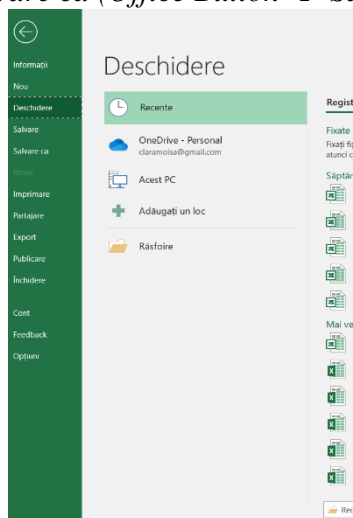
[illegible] ca (Office Button- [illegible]

Informații
Nou
Deschidere
Salvare
Salvare ca
Istoric
Imprimare
Partajare
Export
Publicare
Închidere
Cont
Feedback
Opțiuni

Deschidere

Recente
OneDrive - Personal
claramoisa@gmail.com
Acest PC
Adăugați un loc
Răsfoire

Regist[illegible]
Fixate
Fixați fi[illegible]
atunci c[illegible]
Săptăm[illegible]
Mai ve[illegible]
Rec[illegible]